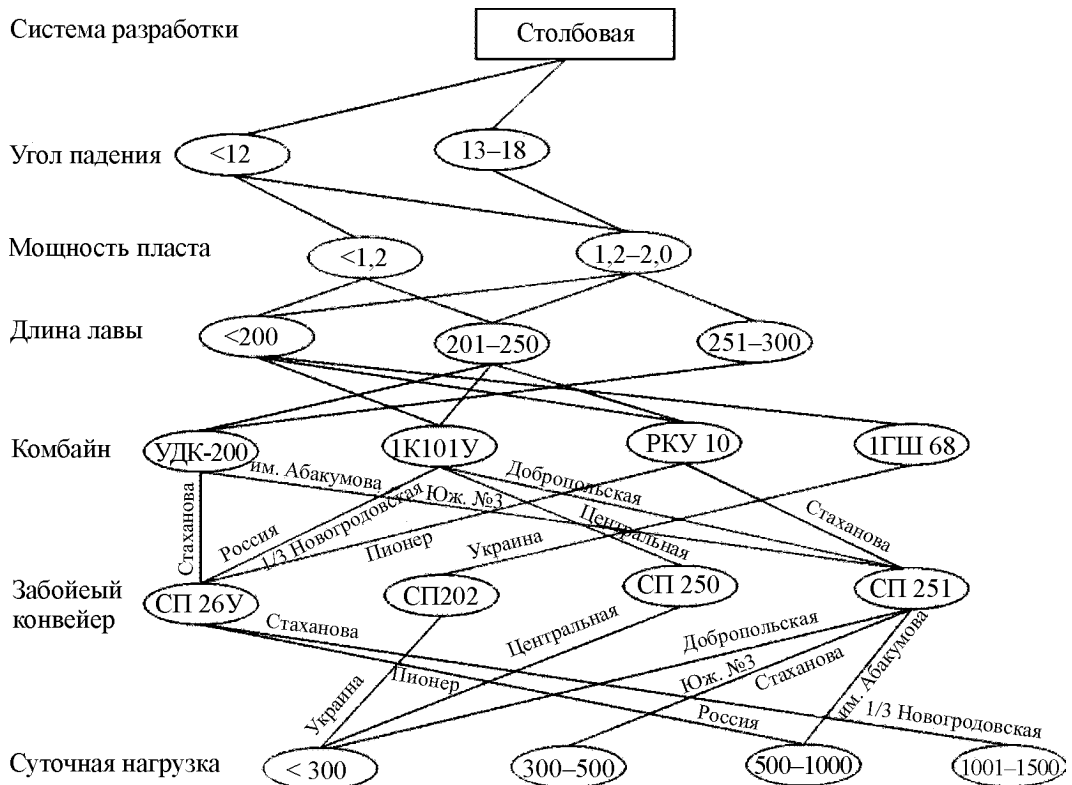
Система разработки

Столбовая

Угол падения

<12

13–18

Мощность пласта

<1,2

1,2–2,0

Длина лавы

<200

201–250

251–300

Комбайн

УДК-200

1К101У

РКУ 10

1ГШ 68

им. Абакумова

Добропольская

Стаханова

Юж. №3

1/3 Новогродовская

Россия

Центральная

Стаханова

Пионер

Украина

Забойеый конвейер

СП 26У

СП202

СП 250

СП 251

Стаханова

Центральная

Добропольская

Пионер

Юж. №3

Стаханова

Украина

им. Абакумова

Россия

1/3 Новогродовская

Суточная нагрузка

< 300

300–500

500–1000

1001–1500